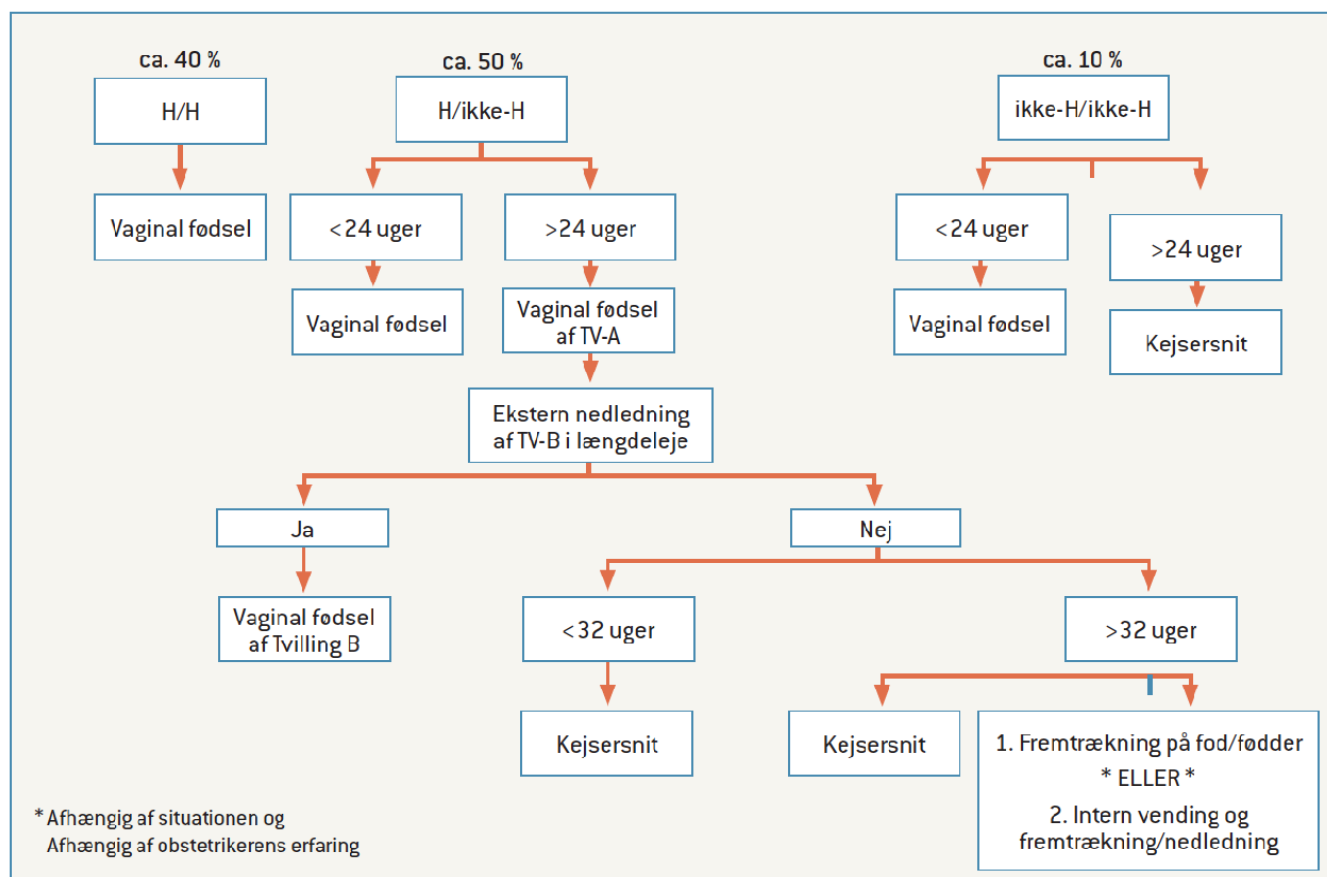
ca. 40 %

H/H

Vaginal fødsel

ca. 50 %

H/ikke-H

<24 uger

Vaginal fødsel

>24 uger

Vaginal fødsel af TV-A

Ekstern nedledning af TV-B i længdeleje

Ja

Vaginal fødsel af Tvilling B

Nej

<32 uger

Kejsersnit

>32 uger

Kejsersnit

1. Fremtrækning på fod/fødder
* ELLER *
2. Intern vending og fremtrækning/nedledning

ca. 10 %

ikke-H/ikke-H

<24 uger

Vaginal fødsel

>24 uger

Kejsersnit

* Afhængig af situationen og
Afhængig af obstetrikerens erfaring